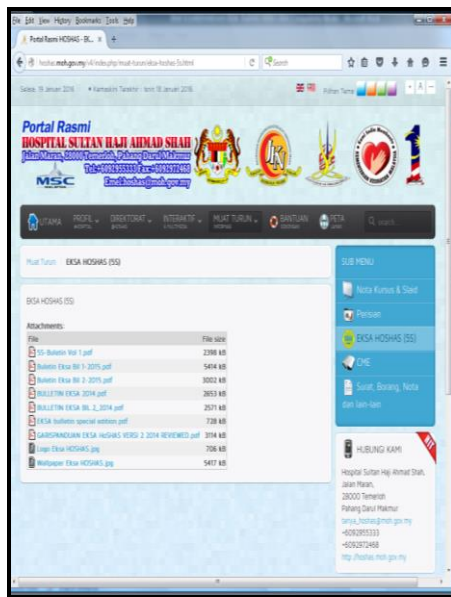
File Edit View History Bookmarks Tools Help

Portal Rasmi HOSHAS - EK... ×  +

hoshas.moh.gov.my/v4/index.php/muat-turun/eksa-hoshas-5s.html

Search

Selasa, 19 Januari 2016  • Kemaskini Terakhir : Isnin, 18 Januari 2016

Pilihan Tema

A  A

Portal Rasmi
HOSPITAL SULTAN HAJI AHMAD SHAH
Jalan Maran, 28000 Temerloh, Pahang Darul Makmur
Tel: +6092955333 Fax: +6092972468
Email: hoshas@moh.gov.my

MSC

UTAMA   PROFIL   DIREKTORAT   INTERAKTIF   MUAT TURUN   BANTUAN   PETA

Muat Turun   EKSA HOSHAS (5S)

EKSA HOSHAS (5S)

Attachments:

| File | File size |
|---|---|
| 5S-Buletin Vol 1.pdf | 2398 kB |
| Buletin Eksa Bil 1-2015.pdf | 5414 kB |
| Buletin Eksa Bil 2-2015.pdf | 3002 kB |
| BULETIN EKSA 2014.pdf | 2653 kB |
| BULLETIN EKSA BIL 2_2014.pdf | 2571 kB |
| EKSA bulletin special edition.pdf | 728 kB |
| GARISPANDUAN EKSA HoSHAS VERSI 2 2014 REVIEWED.pdf | 3114 kB |
| Logo Eksa HOSHAS.jpg | 706 kB |
| Wallpaper Eksa HOSHAS.jpg | 5417 kB |

SUB MENU

Nota Kursus & Slaid

Perisian

EKSA HOSHAS (5S)

CME

Surat, Borang, Nota dan lain-lain

HUBUNGI KAMI

Hospital Sultan Haji Ahmad Shah,
Jalan Maran,
28000 Temerloh
Pahang Darul Makmur
tanya_hoshas@moh.gov.my
+6092955333
+6092972468
http://hoshas.moh.gov.my